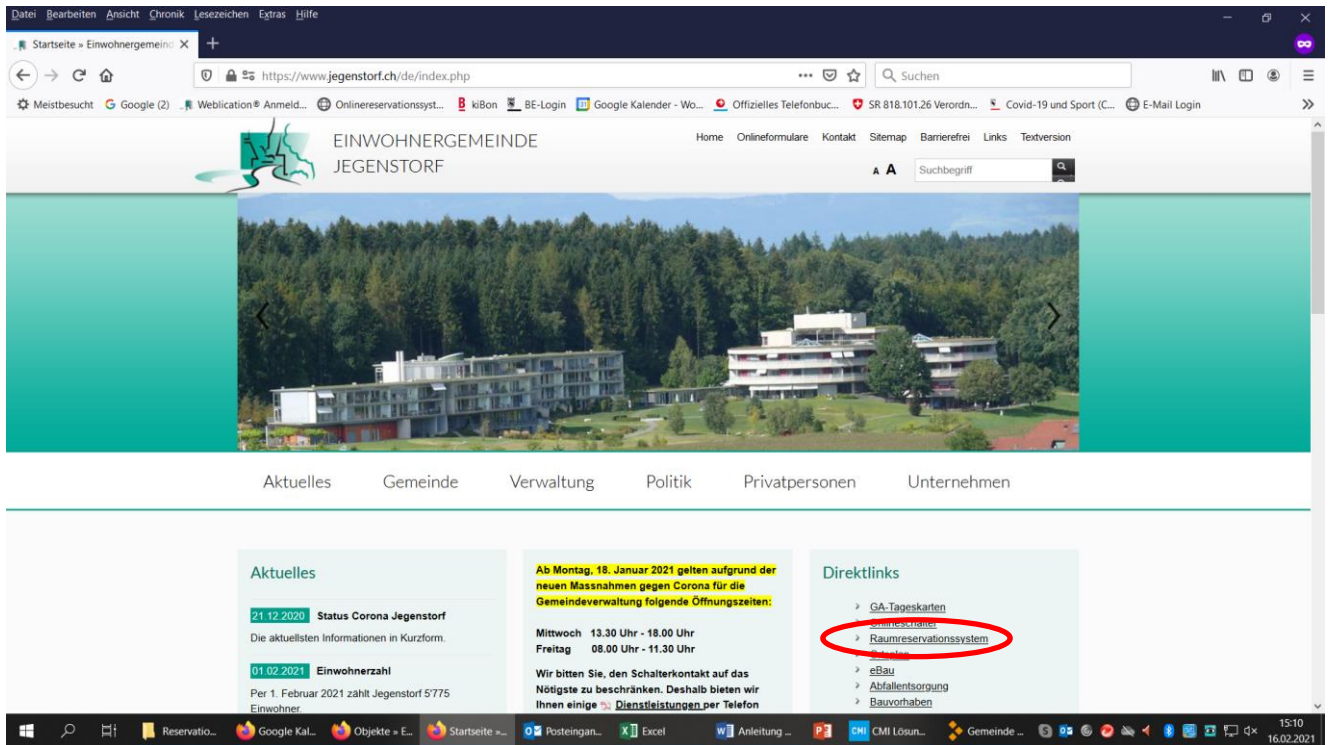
Datei Bearbeiten Ansicht Chronik Lesezeichen Extras Hilfe

Startseite » Einwohnergemeind ×

https://www.jegenstorf.ch/de/index.php

Suchen

Meistbesucht Google (2) Weblication® Anmeld... Onlinereservationssyst... kiBon BE-Login Google Kalender - Wo... Offizielles Telefonbuc... SR 818.101.26 Verordn... Covid-19 und Sport (C... E-Mail Login

EINWOHNERGEMEINDE JEGENSTORF

Home Onlineformulare Kontakt Sitemap Barrierefrei Links Textversion

A A Suchbegriff

Aktuelles Gemeinde Verwaltung Politik Privatpersonen Unternehmen

Aktuelles

21.12.2020 Status Corona Jegenstorf
Die aktuellsten Informationen in Kurzform.

01.02.2021 Einwohnerzahl
Per 1. Februar 2021 zählt Jegenstorf 5'775 Einwohner.

Ab Montag, 18. Januar 2021 gelten aufgrund der neuen Massnahmen gegen Corona für die Gemeindeverwaltung folgende Öffnungszeiten:

Mittwoch 13.30 Uhr - 18.00 Uhr
Freitag 08.00 Uhr - 11.30 Uhr

Wir bitten Sie, den Schalterkontakt auf das Nötigste zu beschränken. Deshalb bieten wir Ihnen einige Dienstleistungen per Telefon

Direktlinks

GA-Tageskarten
Onlineschalter
Raumreservationssystem
Ortsplan
eBau
Abfallentsorgung
Bauvorhaben

Reservatio... Google Kal... Objekte » E... Startseite »... Posteingan... Excel Anleitung ... CMI Lösun... Gemeinde ...

15:10
16.02.2021